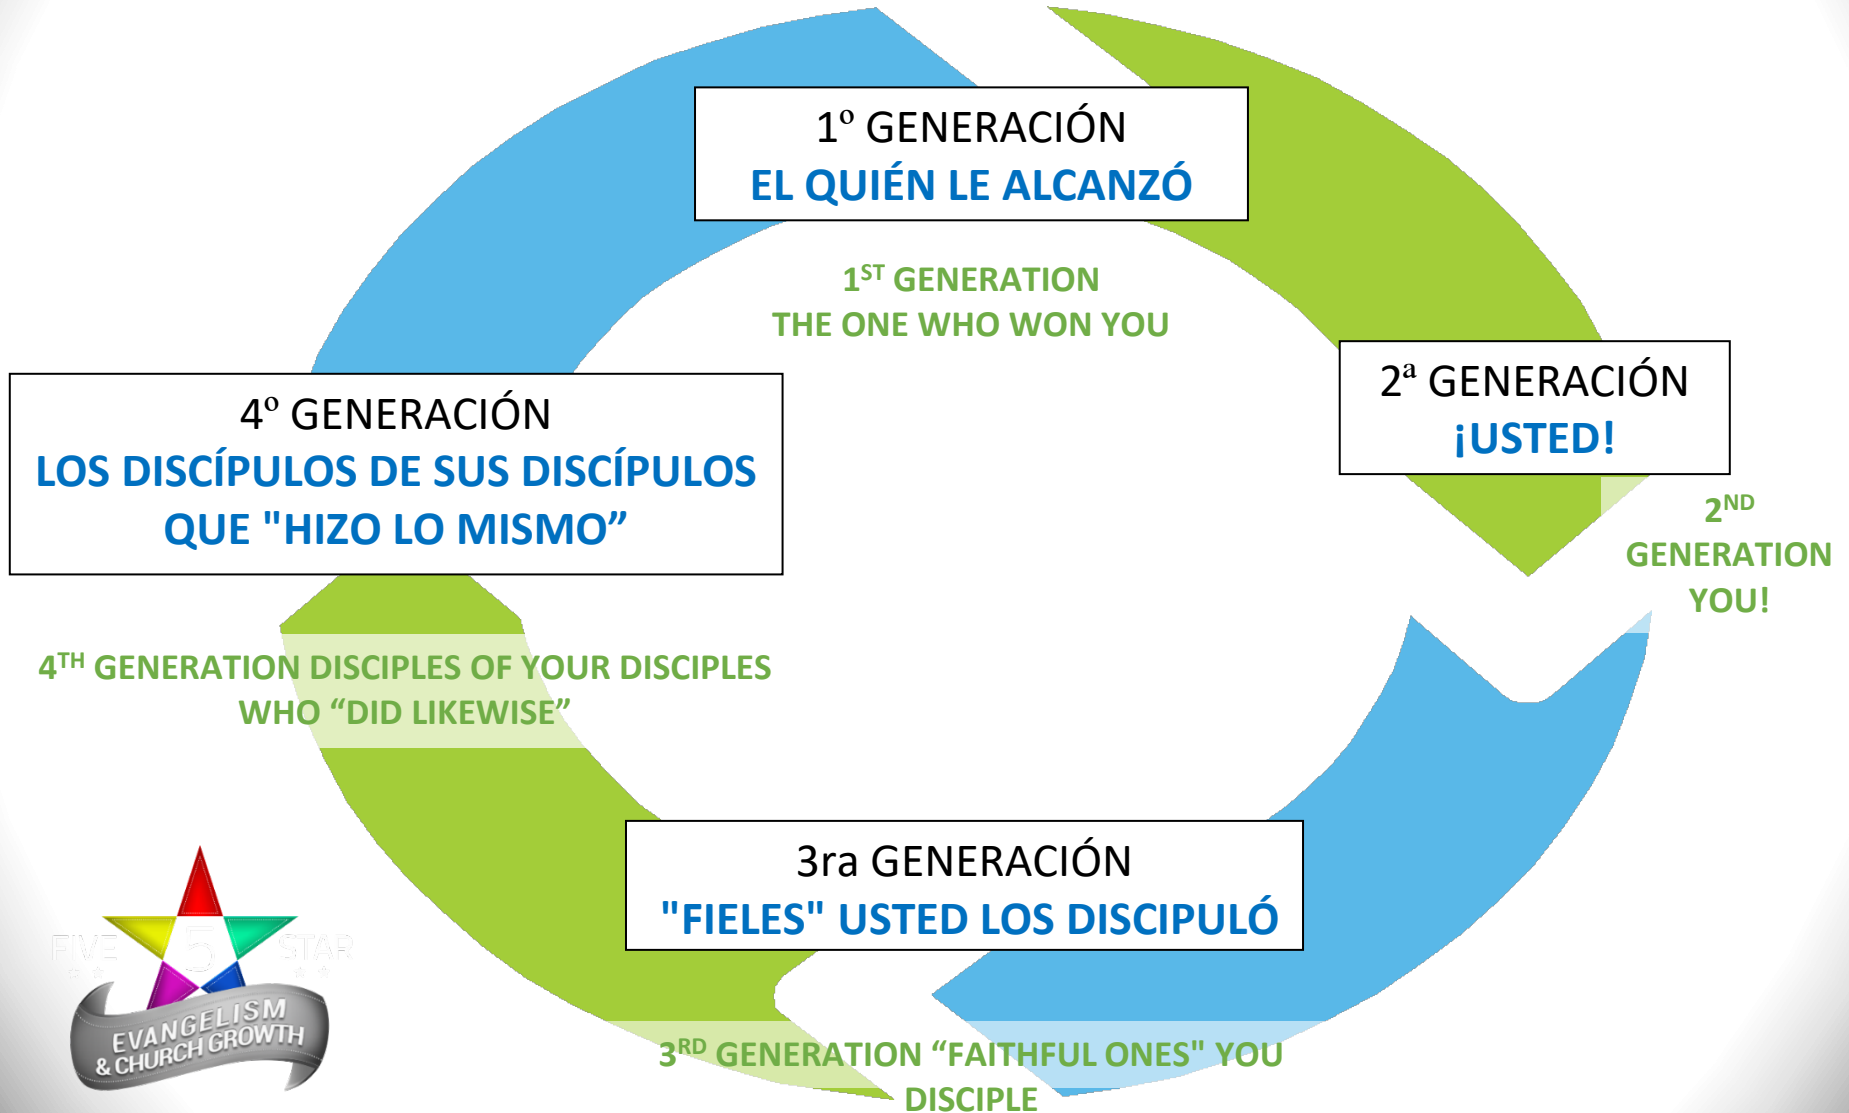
1º GENERACIÓN
EL QUIÉN LE ALCANZÓ

1ST GENERATION
THE ONE WHO WON YOU

2ª GENERACIÓN
¡USTED!

2ND GENERATION
YOU!

4º GENERACIÓN
LOS DISCÍPULOS DE SUS DISCÍPULOS QUE "HIZO LO MISMO”

4TH GENERATION DISCIPLES OF YOUR DISCIPLES WHO “DID LIKEWISE”

3ra GENERACIÓN
"FIELES" USTED LOS DISCIPULÓ

3RD GENERATION “FAITHFUL ONES" YOU DISCIPLE

FIVE 5 STAR
EVANGELISM & CHURCH GROWTH